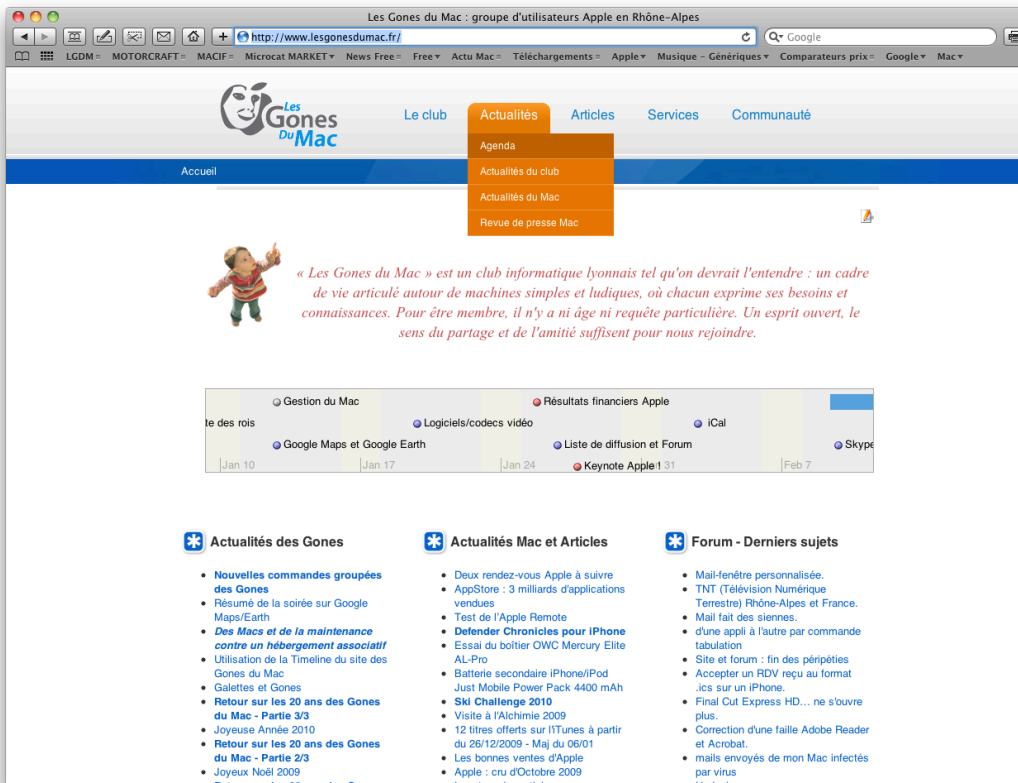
Les Gones du Mac : groupe d'utilisateurs Apple en Rhône-Alpes

http://www.lesgonesdumac.fr/

Google

LGDM MOTORCRAFT MACIF Microcat MARKET News Free Free Actu Mac Téléchargements Apple Musique - Génériques Comparateurs prix Google Mac

Les Gones Du Mac

Le club Actualités Articles Services Communauté

Agenda
Actualités du club
Actualités du Mac
Revue de presse Mac

Accueil

« Les Gones du Mac » est un club informatique lyonnais tel qu'on devrait l'entendre : un cadre de vie articulé autour de machines simples et ludiques, où chacun exprime ses besoins et connaissances. Pour être membre, il n'y a ni âge ni requête particulière. Un esprit ouvert, le sens du partage et de l'amitié suffisent pour nous rejoindre.

Gestion du Mac
Résultats financiers Apple
te des rois
Logiciels/codecs vidéo
iCal
Google Maps et Google Earth
Liste de diffusion et Forum
Skype
Jan 10
Jan 17
Jan 24
Keynote Apple
31
Feb 7

Actualités des Gones

- Nouvelles commandes groupées des Gones
- Résumé de la soirée sur Google Maps/Earth
- Des Macs et de la maintenance contre un hébergement associatif
- Utilisation de la Timeline du site des Gones du Mac
- Galettes et Gones
- Retour sur les 20 ans des Gones du Mac - Partie 3/3
- Joyeuse Année 2010
- Retour sur les 20 ans des Gones du Mac - Partie 2/3
- Joyeux Noël 2009

Actualités Mac et Articles

- Deux rendez-vous Apple à suivre
- AppStore : 3 milliards d'applications vendues
- Test de l'Apple Remote
- Defender Chronicles pour iPhone
- Essai du boîtier OWC Mercury Elite AL-Pro
- Batterie secondaire iPhone/iPod Just Mobile Power Pack 4400 mAh
- Ski Challenge 2010
- Visite à l'Alchimie 2009
- 12 titres offerts sur l'iTunes à partir du 26/12/2009 - Maj du 06/01
- Les bonnes ventes d'Apple
- Apple : cru d'Octobre 2009

Forum - Derniers sujets

- Mail-fenêtre personnalisée.
- TNT (Télévision Numérique Terrestre) Rhône-Alpes et France.
- Mail fait des siennes.
- d'une appli à l'autre par commande tabulation
- Site et forum : fin des péripéties
- Accepter un RDV reçu au format .ics sur un iPhone.
- Final Cut Express HD... ne s'ouvre plus.
- Correction d'une faille Adobe Reader et Acrobat.
- mails envoyés de mon Mac infectés par virus